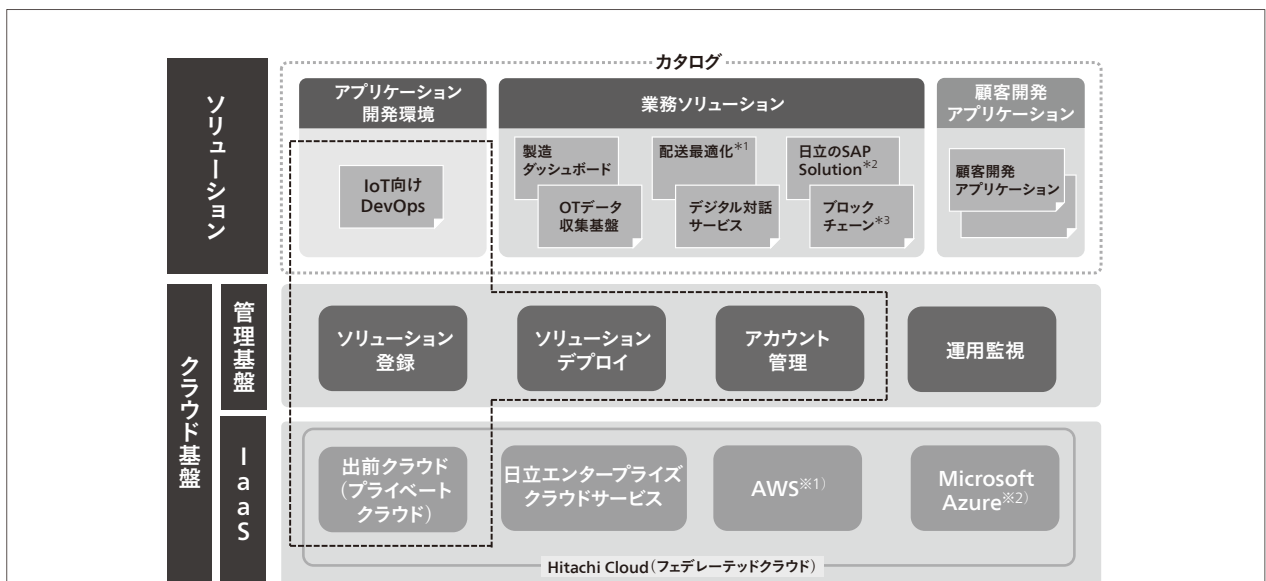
ソリューション

カタログ

アプリケーション開発環境

IoT向けDevOps

業務ソリューション

製造ダッシュボード

OTデータ収集基盤

配送最適化$^{*1}$

デジタル対話サービス

日立のSAP Solution$^{*2}$

ブロックチェーン$^{*3}$

顧客開発アプリケーション

顧客開発アプリケーション

クラウド基盤

管理基盤

ソリューション登録

ソリューションデプロイ

アカウント管理

運用監視

IaaS

出前クラウド（プライベートクラウド）

日立エンタープライズクラウドサービス

AWS$^{※1)}$

Microsoft Azure$^{※2)}$

Hitachi Cloud（フェデレーテッドクラウド）